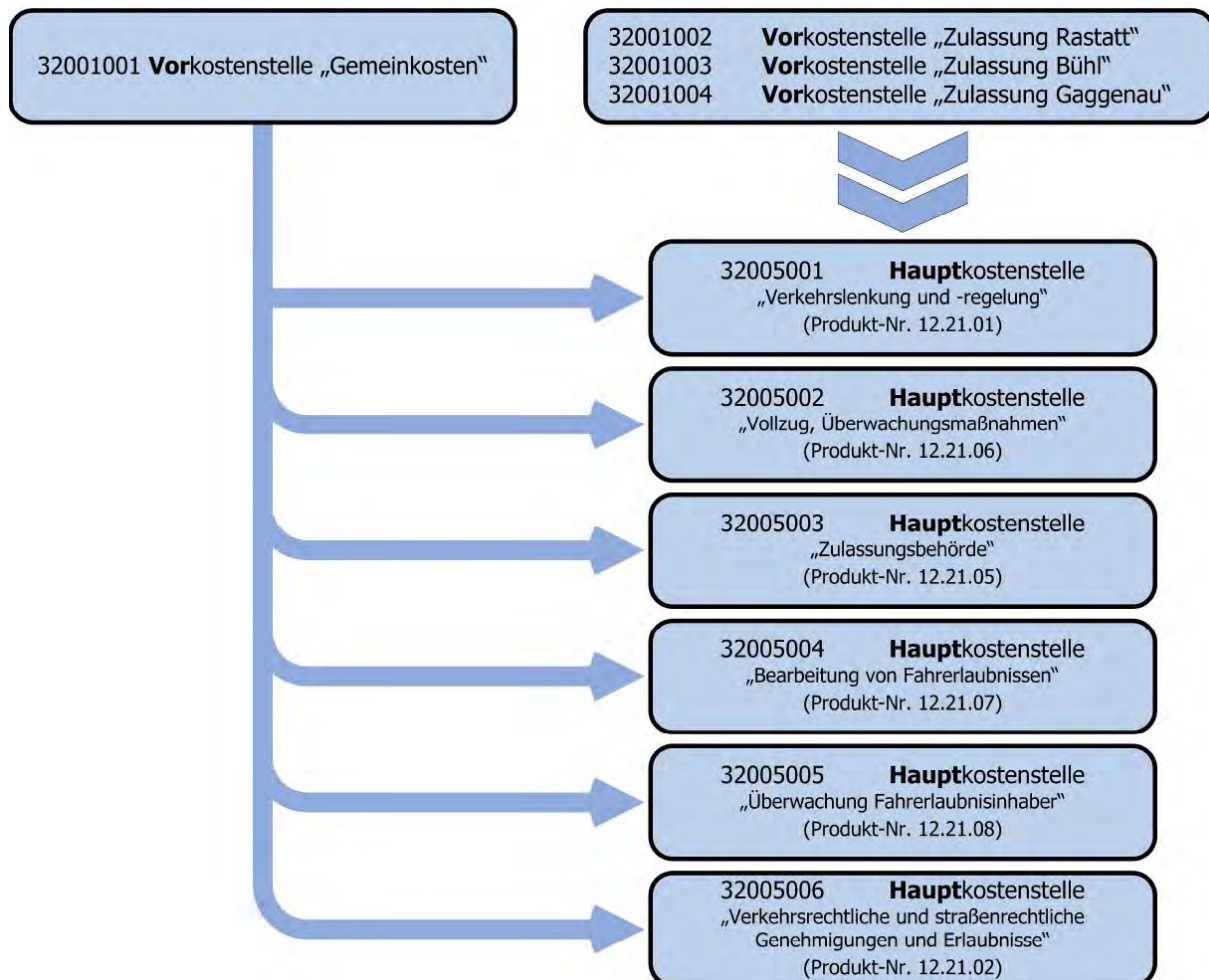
32001001 Vorkostenstelle „Gemeinkosten"

32001002 Vorkostenstelle „Zulassung Rastatt"
32001003 Vorkostenstelle „Zulassung Bühl"
32001004 Vorkostenstelle „Zulassung Gaggenau"

32005001 Hauptkostenstelle
„Verkehrslenkung und -regelung"
(Produkt-Nr. 12.21.01)

32005002 Hauptkostenstelle
„Vollzug, Überwachungsmaßnahmen"
(Produkt-Nr. 12.21.06)

32005003 Hauptkostenstelle
„Zulassungsbehörde"
(Produkt-Nr. 12.21.05)

32005004 Hauptkostenstelle
„Bearbeitung von Fahrerlaubnissen"
(Produkt-Nr. 12.21.07)

32005005 Hauptkostenstelle
„Überwachung Fahrerlaubnisinhaber"
(Produkt-Nr. 12.21.08)

32005006 Hauptkostenstelle
„Verkehrsrechtliche und straßenrechtliche Genehmigungen und Erlaubnisse"
(Produkt-Nr. 12.21.02)